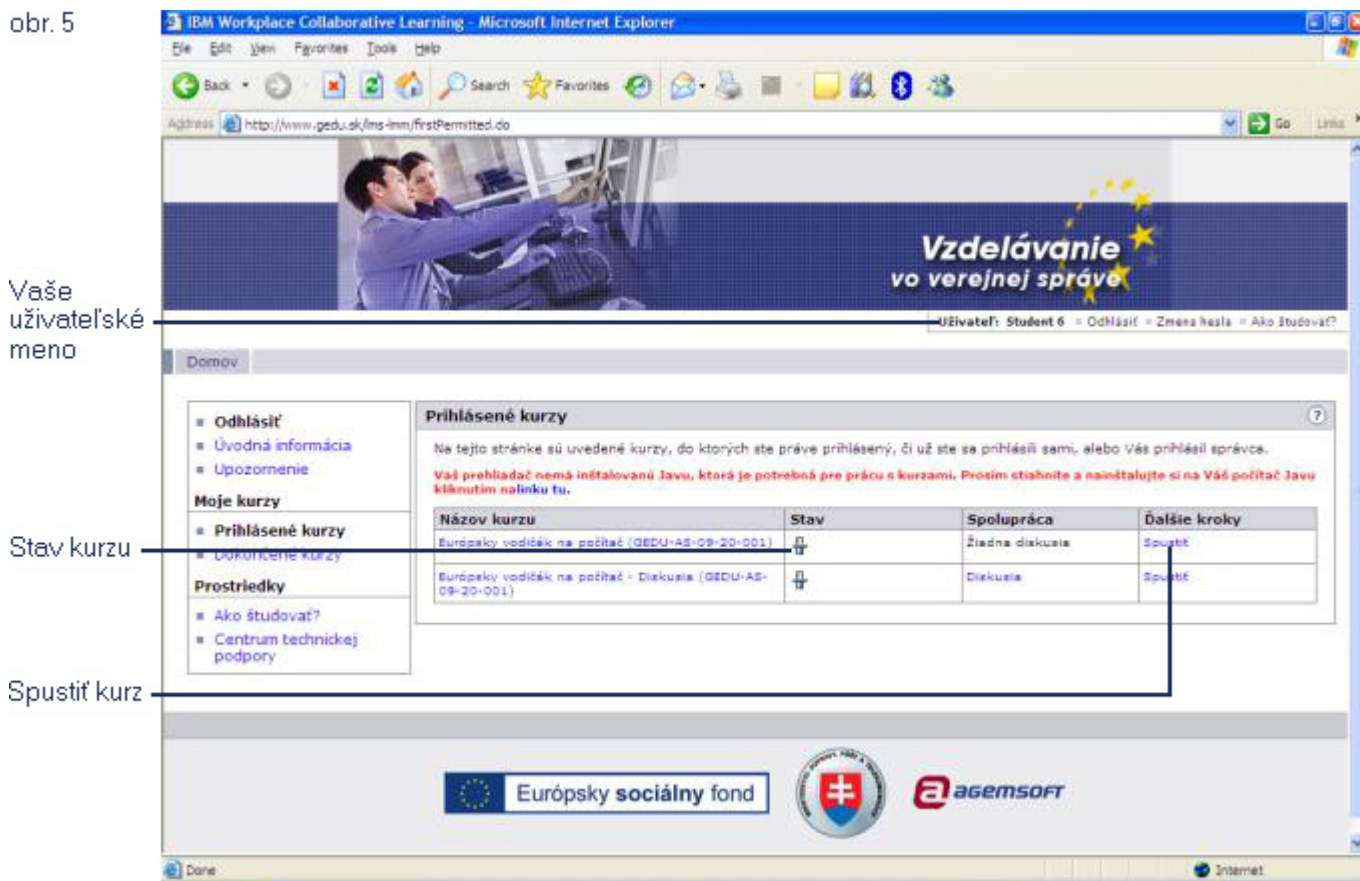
obr. 5

IBM Workplace Collaborative Learning - Microsoft Internet Explorer

File Edit View Favorites Tools Help

Back Search Favorites

Address http://www.gedu.sk/lms-lmm/firstPermitted.do

Go Links

Vzdelávanie vo verejnej správe

Vaše užívateľské meno

Užívateľ: Student 6 = Odhlásiť = Zmena hesla = Ako študovať?

Domov

■ Odhlásiť
■ Úvodná informácia
■ Upozornenie

Moje kurzy

■ Prihlásené kurzy
■ Dokončené kurzy

Prostriedky

■ Ako študovať?
■ Centrum technickej podpory

Stav kurzu

Spustiť kurz

Prihlásené kurzy

Na tejto stránke sú uvedené kurzy, do ktorých ste práve prihlásený, či už ste sa prihlásili sami, alebo Vás prihlásil správca.

Váš prehliadač nemá inštalovanú Javu, ktorá je potrebná pre prácu s kurzami. Prosím stiahnite a nainštalujte si na Váš počítač Javu kliknutím na linku tu.

| Názov kurzu | Stav | Spolupráca | Ďalšie kroky |
|---|---|---|---|
| Európsky vodičák na počítač (GEDU-AS-09-20-001) | | Žiadna diskusia | Spustiť |
| Európsky vodičák na počítač - Diskusia (GEDU-AS-09-20-001) | | Diskusia | Spustiť |

Európsky sociálny fond

AGEMSOFT

Done

Internet